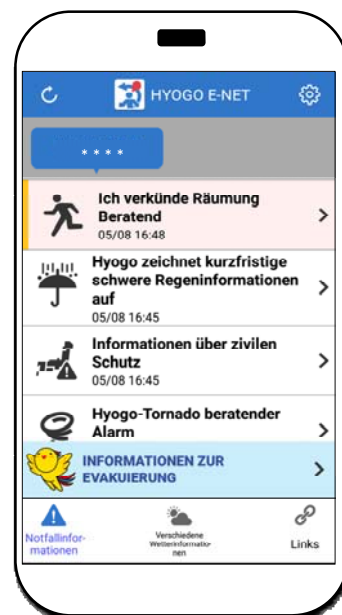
HYOGO E-NET

* * * *

Ich verkünde Räumung Beratend
05/08 16:48

Hyogo zeichnet kurzfristige schwere Regeninformationen auf
05/08 16:45

Informationen über zivilen Schutz
05/08 16:45

Hyogo-Tornado beratender Alarm

INFORMATIONEN ZUR EVAKUIERUNG

Notfallinformationen

Verschiedene Wetterinformationen

Links